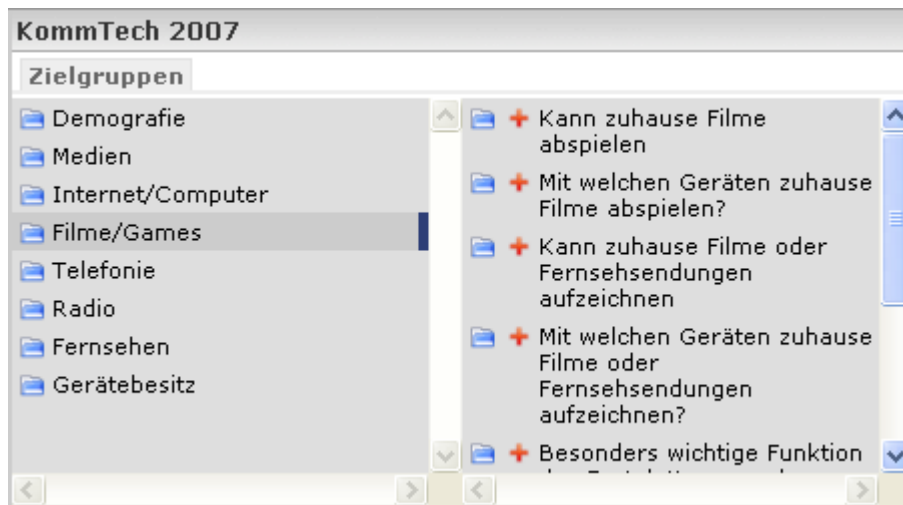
KommTech 2007

Zielgruppen

Demografie
Medien
Internet/Computer
Filme/Games
Telefonie
Radio
Fernsehen
Gerätebesitz

+ Kann zuhause Filme abspielen
+ Mit welchen Geräten zuhause Filme abspielen?
+ Kann zuhause Filme oder Fernsehsendungen aufzeichnen
+ Mit welchen Geräten zuhause Filme oder Fernsehsendungen aufzeichnen?
+ Besonders wichtige Funktion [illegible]